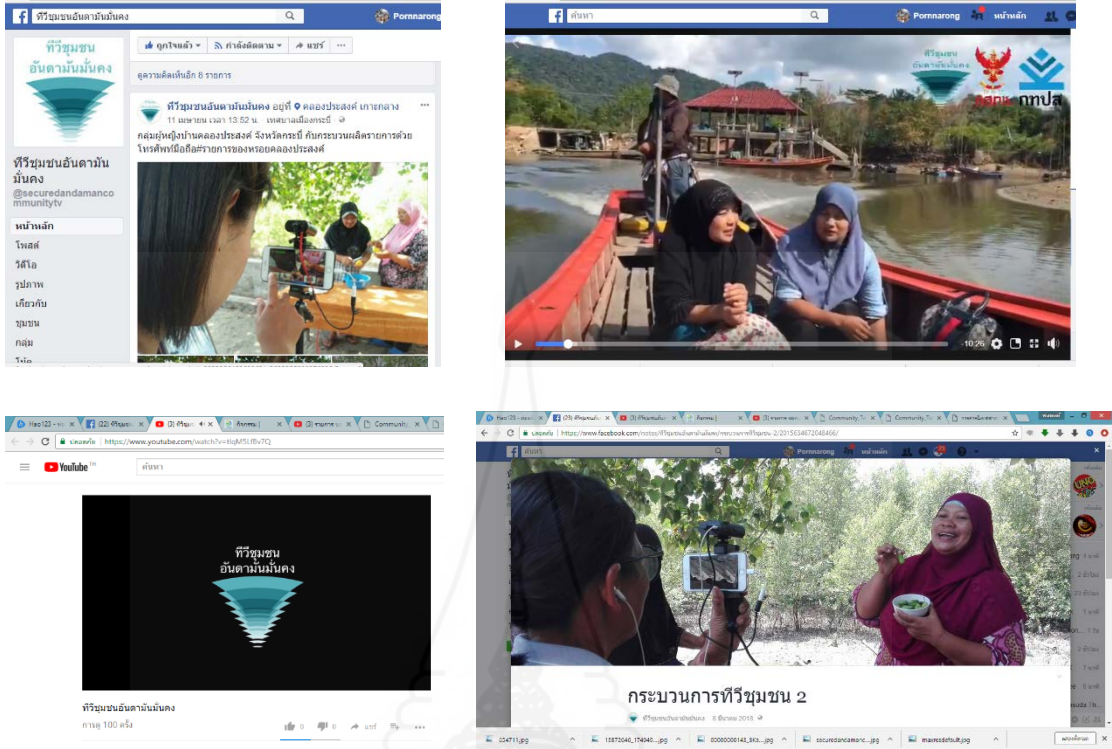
ทีวีชุมชนอันดามันมั่นคง
Pornnarong หน้าหลัก

ทีวีชุมชน
อันดามันมั่นคง

ทีวีชุมชนอันดามันมั่นคง
@securedandamancommunitytv

หน้าหลัก
โพสต์
วิดีโอ
รูปภาพ
เกี่ยวกับ
ชุมชน
กลุ่ม

ถูกใจแล้ว ▾ กำลังติดตาม ▾ แชร์ ···

ดูความคิดเห็นอีก 8 รายการ

ทีวีชุมชนอันดามันมั่นคง อยู่ที่ คลองประสงค์ เกาะกลาง
11 เมษายน เวลา 13:52 น. · เทศบาลเมืองกระบี่ ·
กลุ่มผู้หญิงบ้านคลองประสงค์ จังหวัดกระบี่ กับกระบวนผลิตรายการด้วยโทรศัพท์มือถือรายการของหรอยคลองประสงค์

ค้นหา
Pornnarong หน้าหลัก
ทีวีชุมชน
อันดามันมั่นคง
กทปส
10:26

Hao123 (22) ทีวีชุมชน (3) ทีวีชุมช Community
https://www.youtube.com/watch?v=IIqM5Lf8v7Q
YouTube
ค้นหา
ทีวีชุมชน
อันดามันมั่นคง
ทีวีชุมชนอันดามันมั่นคง
การดู 100 ครั้ง
0 0 แชร์

https://www.facebook.com/notes/ทีวีชุมชนอันดามันมั่นคง/กระบวนการทีวีชุมชน-2/2015634672048466/
ค้นหา
Pornnarong หน้าหลัก
กระบวนการทีวีชุมชน 2
ทีวีชุมชนอันดามันมั่นคง 8 มีนาคม 2018
034711.jpg
15872046_174040....jpg
00000000143_8Kb....jpg
securedandamanc....jpg
maxresdefault.jpg
แสดงทั้งหมด